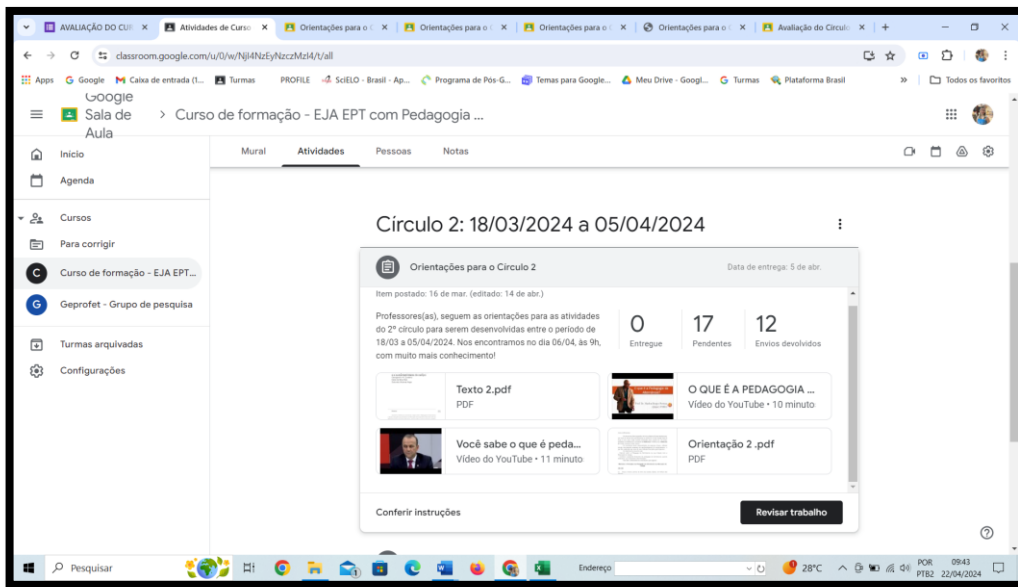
AVALIAÇÃO DO CUR × | Atividades de Curso × | Orientações para o × | Orientações para o × | Orientações para o × | Orientações para o × | Avaliação do Círculo × | +

classroom.google.com/u/0/w/NjI4NzEyNzczMzI4/t/all

Apps | Google | Caixa de entrada (1... | Turmas | PROFILE | SciELO - Brasil - Ap... | Programa de Pós-G... | Temas para Google... | Meu Drive - Googl... | Turmas | Plataforma Brasil | » | Todos os favoritos

Google Sala de Aula > Curso de formação - EJA EPT com Pedagogia ...

Início
Agenda
Cursos
Para corrigir
Curso de formação - EJA EPT...
Geprofet - Grupo de pesquisa
Turmas arquivadas
Configurações

Mural | Atividades | Pessoas | Notas

Círculo 2: 18/03/2024 a 05/04/2024

Orientações para o Circulo 2
Data de entrega: 5 de abr.

Item postado: 16 de mar. (editado: 14 de abr.)

Professores(as), seguem as orientações para as atividades do 2º círculo para serem desenvolvidas entre o período de 18/03 a 05/04/2024. Nos encontramos no dia 06/04, às 9h, com muito mais conhecimento!

0 Entregue | 17 Pendentes | 12 Envios devolvidos

Texto 2.pdf
PDF

O QUE É A PEDAGOGIA ...
Vídeo do YouTube • 10 minuto

Você sabe o que é peda...
Vídeo do YouTube • 11 minuto

Orientação 2 .pdf
PDF

Conferir instruções
Revisar trabalho

Pesquisar | Endereço | 28°C | POR PTB2 | 09:43 22/04/2024